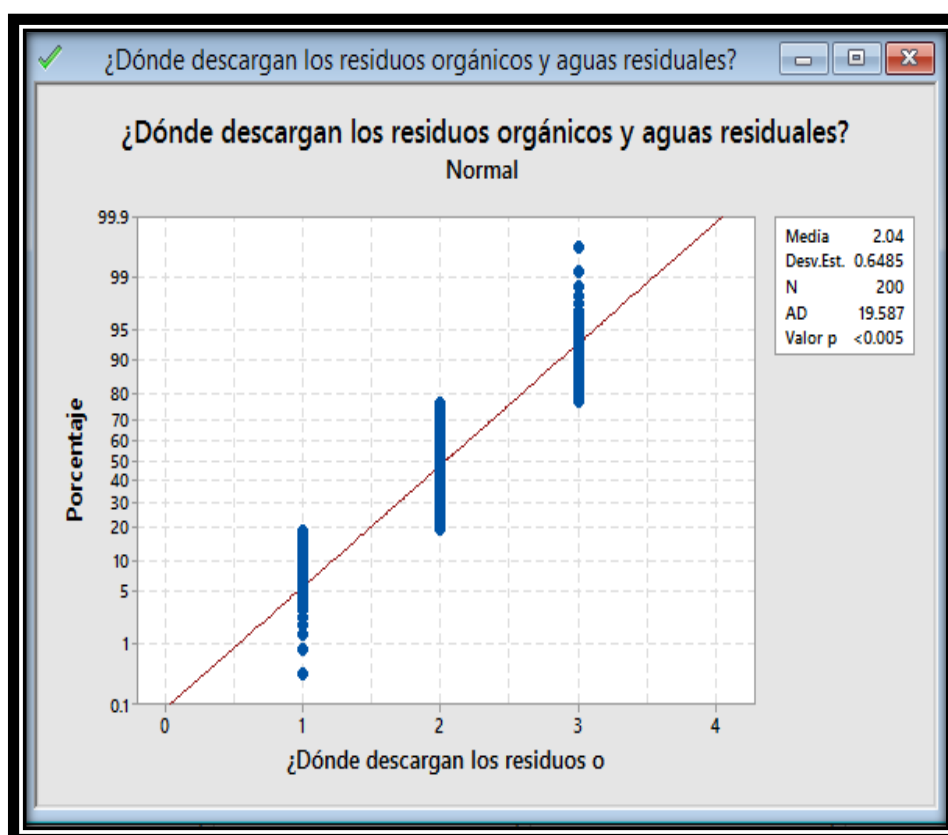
¿Dónde descargan los residuos orgánicos y aguas residuales?

¿Dónde descargan los residuos orgánicos y aguas residuales?
Normal

| Media | 2.04 |
|---|---|
| Desv.Est. | 0.6485 |
| N | 200 |
| AD | 19.587 |
| Valor p | <0.005 |

Porcentaje

99.9
99
95
90
80
70
60
50
40
30
20
10
5
1
0.1

0
1
2
3
4

¿Dónde descargan los residuos o